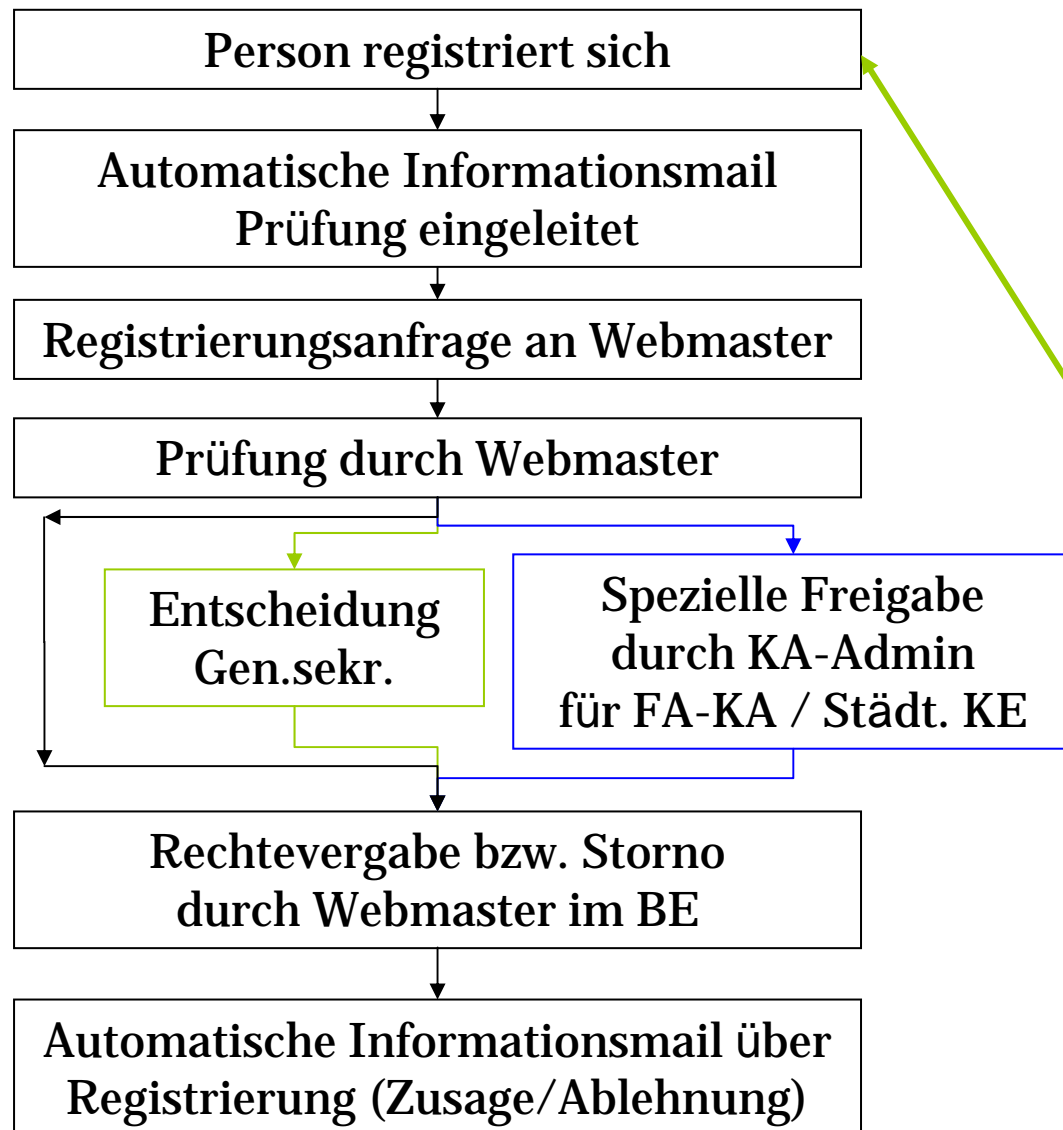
Person registriert sich

Automatische Informationsmail
Prüfung eingeleitet

Registrierungsanfrage an Webmaster

Prüfung durch Webmaster

Entscheidung
Gen.sekr.

Spezielle Freigabe
durch KA-Admin
für FA-KA / Städt. KE

Rechtevergabe bzw. Storno
durch Webmaster im BE

Automatische Informationsmail über
Registrierung (Zusage/Ablehnung)